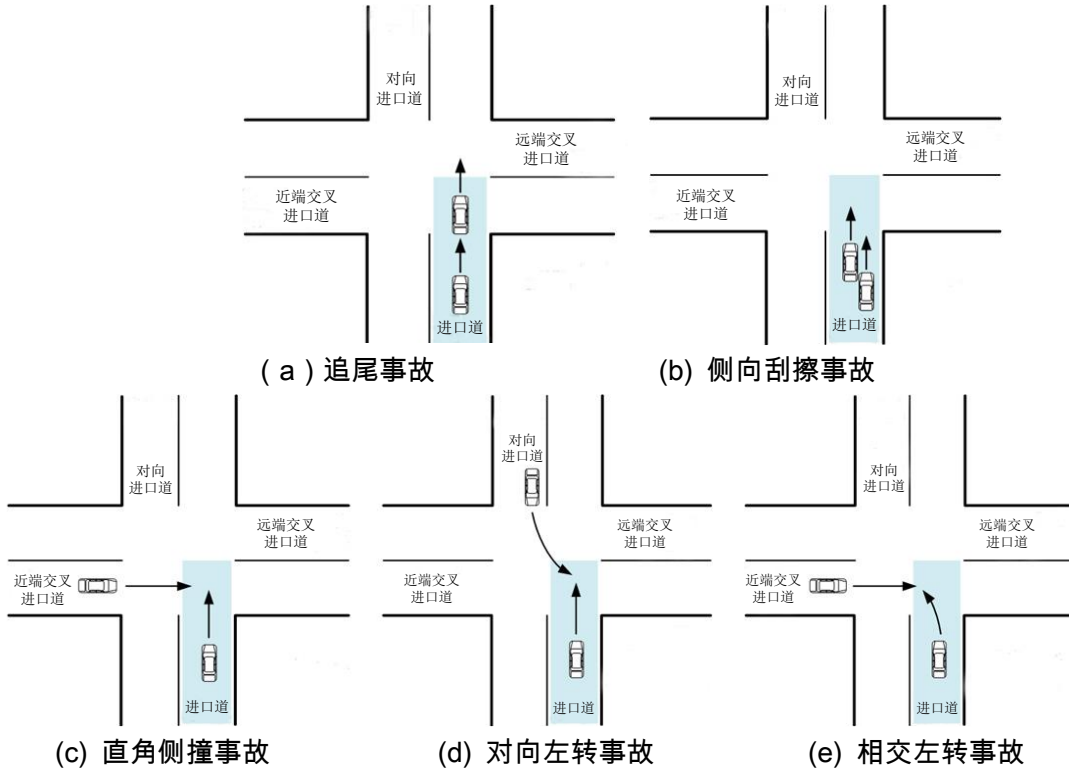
对向进口道

远端交叉进口道

近端交叉进口道

进口道

( a ) 追尾事故

对向进口道

远端交叉进口道

近端交叉进口道

进口道

(b) 侧向刮擦事故

对向进口道

远端交叉进口道

近端交叉进口道

进口道

(c) 直角侧撞事故

对向进口道

远端交叉进口道

近端交叉进口道

进口道

(d) 对向左转事故

对向进口道

远端交叉进口道

近端交叉进口道

进口道

(e) 相交左转事故